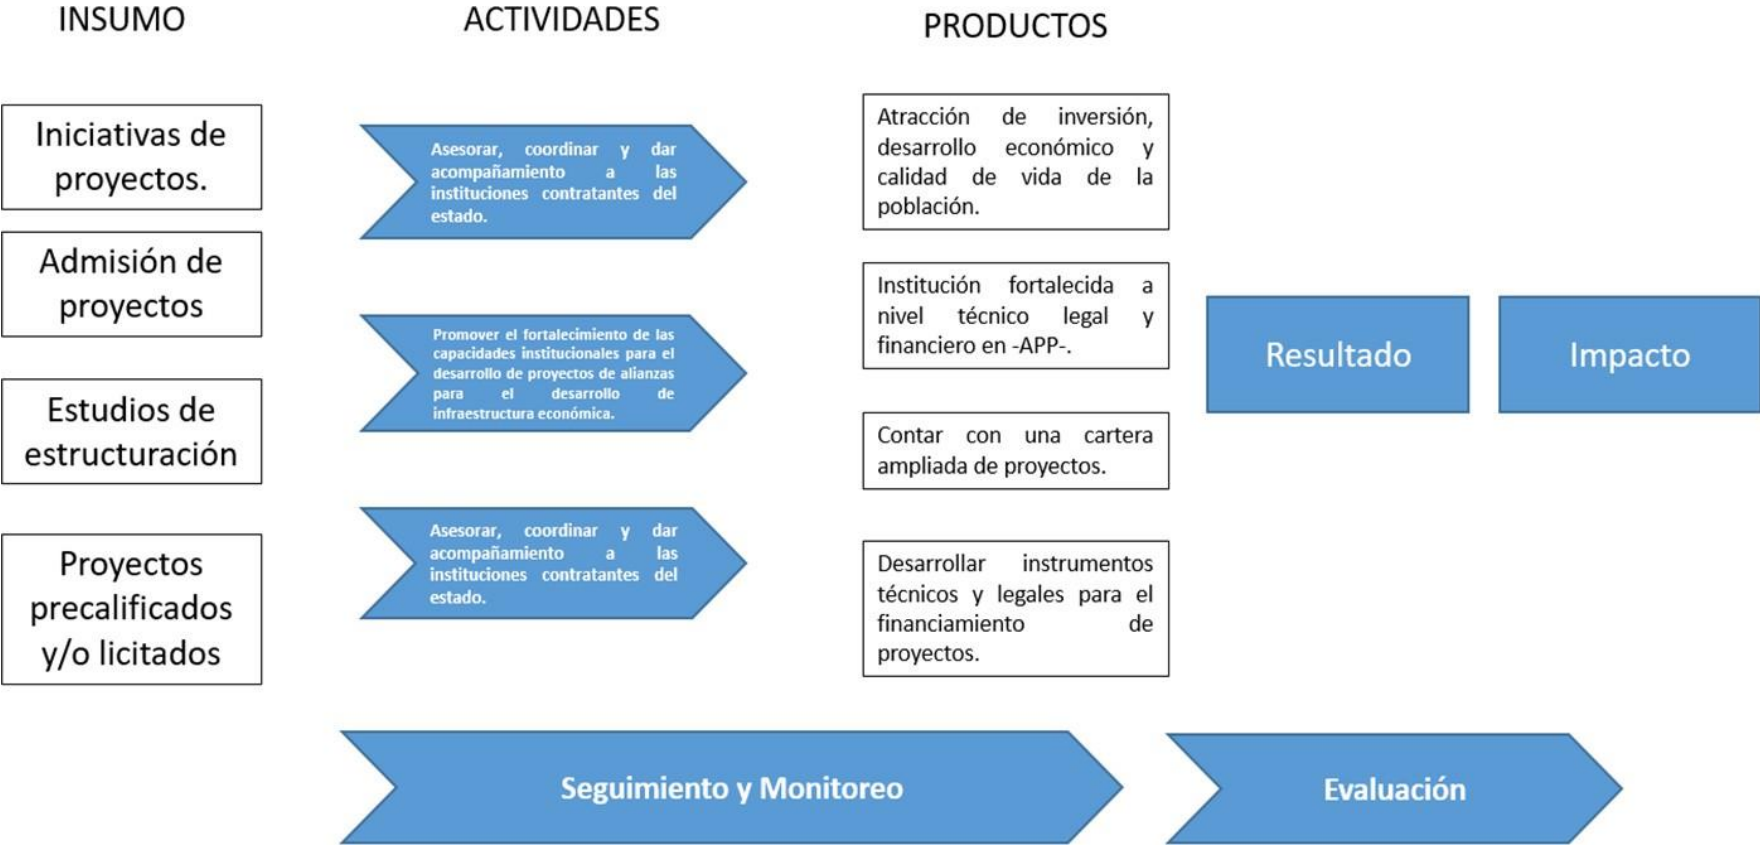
INSUMO

ACTIVIDADES

PRODUCTOS

Iniciativas de proyectos.

Admisión de proyectos

Estudios de estructuración

Proyectos precalificados y/o licitados

Asesorar, coordinar y dar acompañamiento a las instituciones contratantes del estado.

Promover el fortalecimiento de las capacidades institucionales para el desarrollo de proyectos de alianzas para el desarrollo de infraestructura económica.

Asesorar, coordinar y dar acompañamiento a las instituciones contratantes del estado.

Atracción de inversión, desarrollo económico y calidad de vida de la población.

Institución fortalecida a nivel técnico legal y financiero en -APP-.

Contar con una cartera ampliada de proyectos.

Desarrollar instrumentos técnicos y legales para el financiamiento de proyectos.

Resultado

Impacto

Seguimiento y Monitoreo

Evaluación